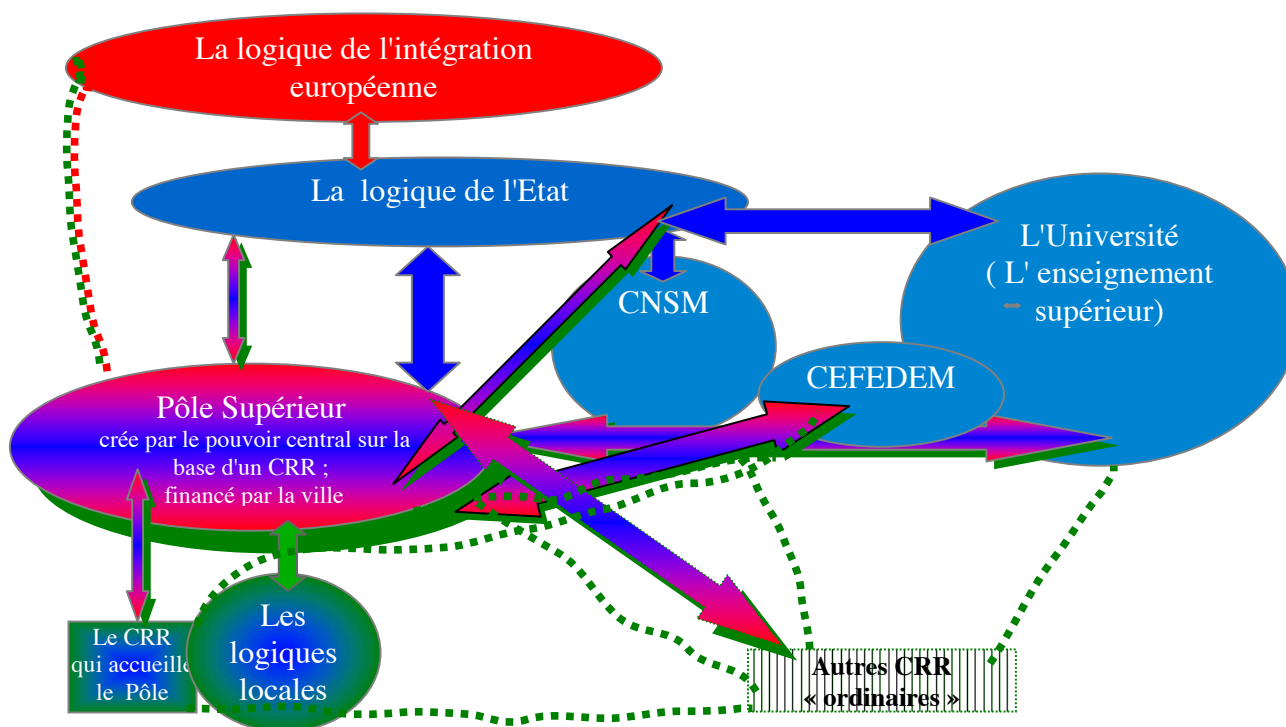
La logique de l'intégration européenne

La logique de l'Etat

L'Université ( L' enseignement supérieur)

CNSM

CEFEDEM

Pôle Supérieur
crée par le pouvoir central sur la base d'un CRR ;
financé par la ville

Le CRR qui accueille le Pôle

Les logiques locales

Autres CRR « ordinaires »